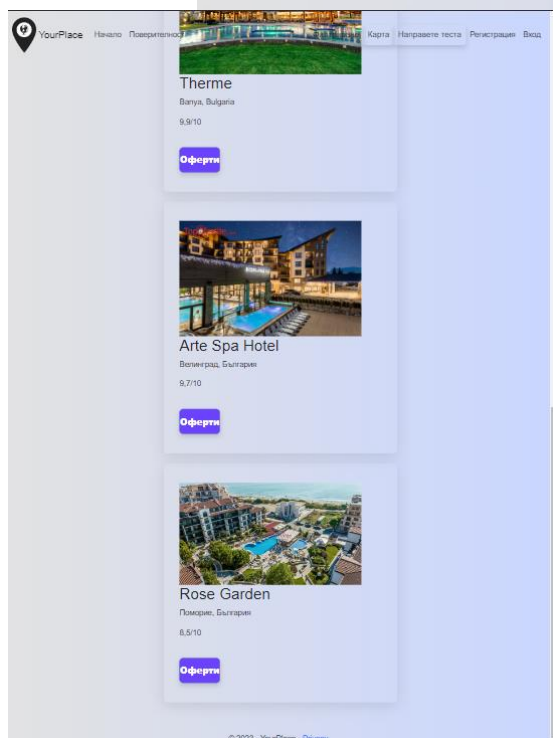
YourPlace Начало Поверителност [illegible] Карта Направете теста Регистрация Вход

Therme

Banya, Bulgaria

9,9/10

Оферти

Arte Spa Hotel

Велинград, България

9,7/10

Оферти

Rose Garden

Поморие, България

8,5/10

Оферти

© 2023 - YourPlace - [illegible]